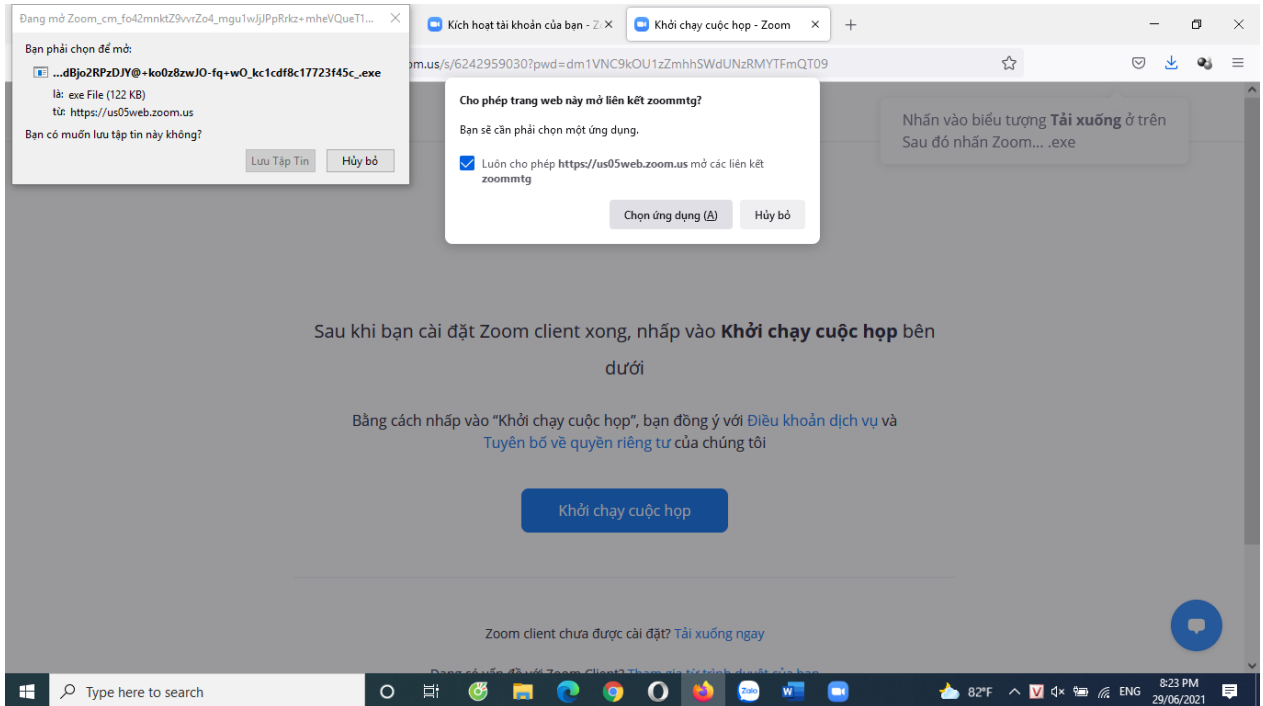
Đang mở Zoom_cm_fo42mnktZ9vvrZo4_mgu1wJjPpRrkz+mheVQueT1...

Bạn phải chọn để mở:

...dBjo2RPzDJY@+ko0z8zwJO-fq+wO_kc1cdf8c17723f45c_.exe

là: exe File (122 KB)
từ: https://us05web.zoom.us

Bạn có muốn lưu tập tin này không?

Lưu Tập Tin | Hủy bỏ

Kích hoạt tài khoản của bạn - Z

Khởi chạy cuộc họp - Zoom

om.us/s/6242959030?pwd=dm1VNC9kOU1zZmhhSWdUNzRMYTFmQT09

Cho phép trang web này mở liên kết zoommtg?

Bạn sẽ cần phải chọn một ứng dụng.

Luôn cho phép https://us05web.zoom.us mở các liên kết zoommtg

Chọn ứng dụng (A) | Hủy bỏ

Nhấn vào biểu tượng Tải xuống ở trên
Sau đó nhấn Zoom... .exe

Sau khi bạn cài đặt Zoom client xong, nhấp vào Khởi chạy cuộc họp bên dưới

Bằng cách nhấp vào "Khởi chạy cuộc họp", bạn đồng ý với Điều khoản dịch vụ và Tuyên bố về quyền riêng tư của chúng tôi

Khởi chạy cuộc họp

Zoom client chưa được cài đặt? Tải xuống ngay

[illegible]

Type here to search

82°F ENG 8:23 PM 29/06/2021